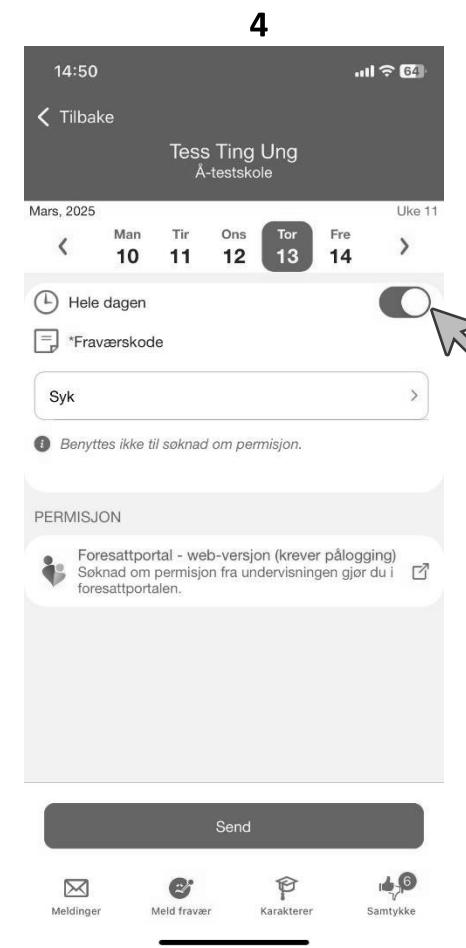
4

14:50

64

Tilbake

Tess Ting Ung
Å-testskole

Mars, 2025

Uke 11

| Man | Tir | Ons | Tor | Fre |
|---|---|---|---|---|
| 10 | 11 | 12 | 13 | 14 |

Hele dagen

*Fraværskode

Syk

Benyttes ikke til søknad om permisjon.

PERMISJON

Foresattportal - web-versjon (krever pålogging)
Søknad om permisjon fra undervisningen gjør du i foresattportalen.

Send

Meldinger

Meld fravær

Karakterer

6
Samtykke